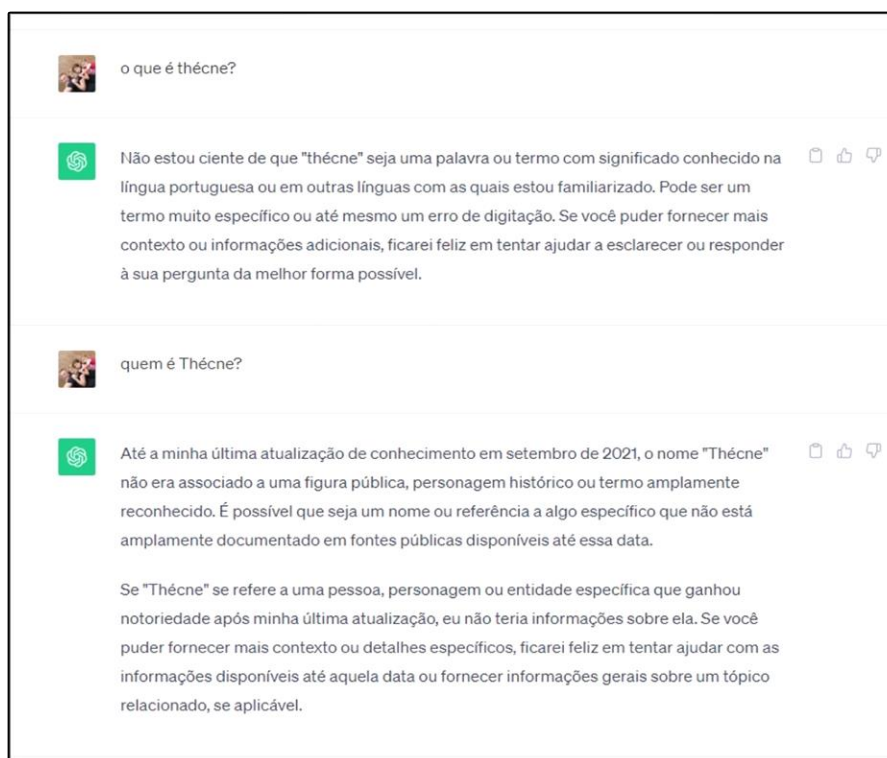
o que é thécne?

Não estou ciente de que "thécne" seja uma palavra ou termo com significado conhecido na língua portuguesa ou em outras línguas com as quais estou familiarizado. Pode ser um termo muito específico ou até mesmo um erro de digitação. Se você puder fornecer mais contexto ou informações adicionais, ficarei feliz em tentar ajudar a esclarecer ou responder à sua pergunta da melhor forma possível.

quem é Thécne?

Até a minha última atualização de conhecimento em setembro de 2021, o nome "Thécne" não era associado a uma figura pública, personagem histórico ou termo amplamente reconhecido. É possível que seja um nome ou referência a algo específico que não está amplamente documentado em fontes públicas disponíveis até essa data.

Se "Thécne" se refere a uma pessoa, personagem ou entidade específica que ganhou notoriedade após minha última atualização, eu não teria informações sobre ela. Se você puder fornecer mais contexto ou detalhes específicos, ficarei feliz em tentar ajudar com as informações disponíveis até aquela data ou fornecer informações gerais sobre um tópico relacionado, se aplicável.